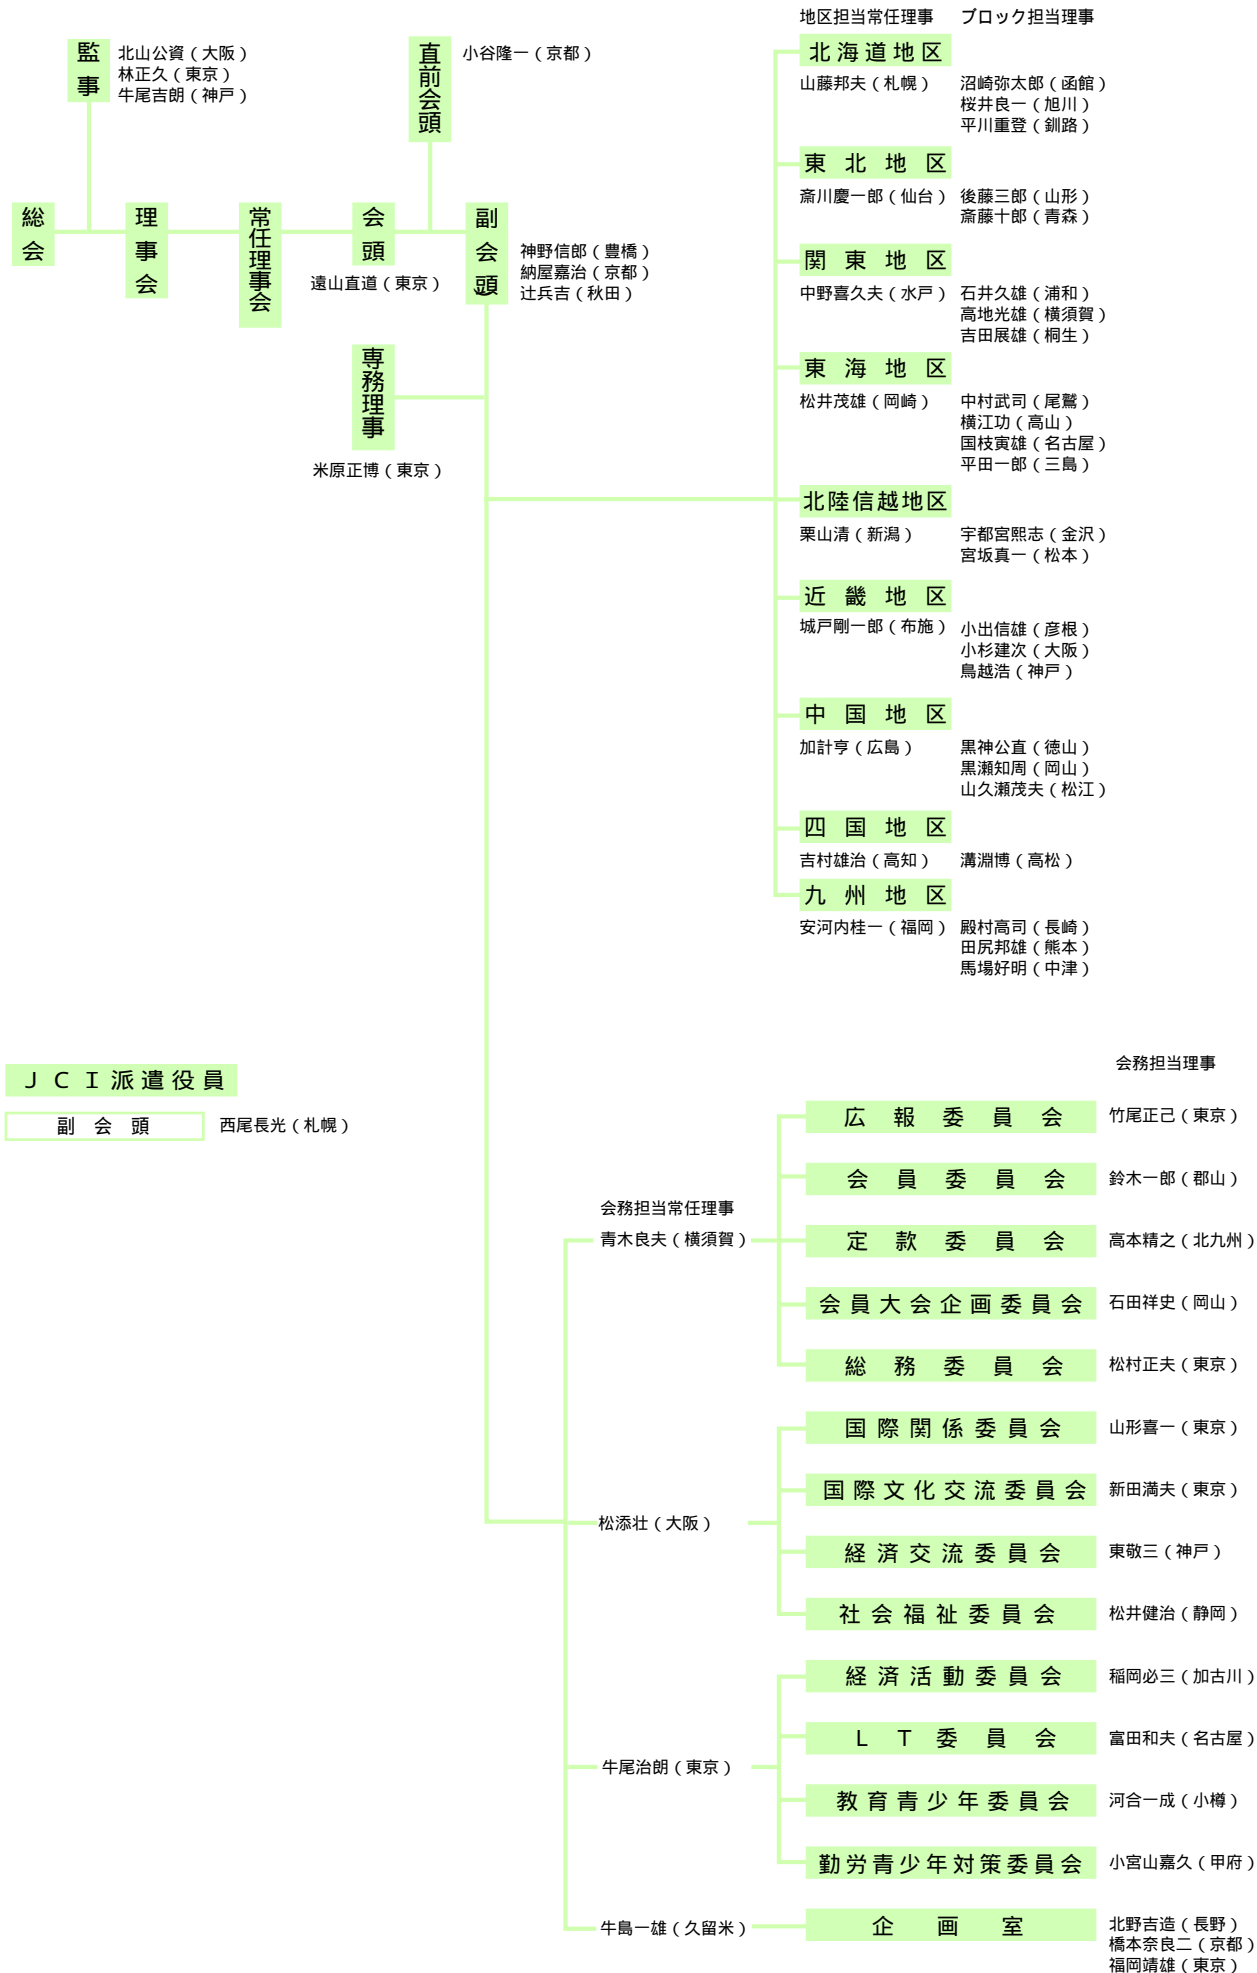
地区担当常任理事　ブロック担当理事

監事
北山公資（大阪）
林正久（東京）
牛尾吉朗（神戸）

直前会頭
小谷隆一（京都）

総会

理事会

常任理事会

会頭
遠山直道（東京）

副会頭
神野信郎（豊橋）
納屋嘉治（京都）
辻兵吉（秋田）

専務理事
米原正博（東京）

北海道地区
山藤邦夫（札幌）
沼崎弥太郎（函館）
桜井良一（旭川）
平川重登（釧路）

東北地区
斎川慶一郎（仙台）
後藤三郎（山形）
斎藤十郎（青森）

関東地区
中野喜久夫（水戸）
石井久雄（浦和）
高地光雄（横須賀）
吉田展雄（桐生）

東海地区
松井茂雄（岡崎）
中村武司（尾鷲）
横江功（高山）
国枝寅雄（名古屋）
平田一郎（三島）

北陸信越地区
栗山清（新潟）
宇都宮熙志（金沢）
宮坂真一（松本）

近畿地区
城戸剛一郎（布施）
小出信雄（彦根）
小杉建次（大阪）
鳥越浩（神戸）

中国地区
加計亨（広島）
黒神公直（徳山）
黒瀬知周（岡山）
山久瀬茂夫（松江）

四国地区
吉村雄治（高知）
溝淵博（高松）

九州地区
安河内桂一（福岡）
殿村高司（長崎）
田尻邦雄（熊本）
馬場好明（中津）

JCI派遣役員
副会頭　西尾長光（札幌）

会務担当理事

会務担当常任理事
青木良夫（横須賀）

広報委員会　竹尾正己（東京）
会員委員会　鈴木一郎（郡山）
定款委員会　高本精之（北九州）
会員大会企画委員会　石田祥史（岡山）
総務委員会　松村正夫（東京）

松添壮（大阪）
国際関係委員会　山形喜一（東京）
国際文化交流委員会　新田満夫（東京）
経済交流委員会　東敬三（神戸）
社会福祉委員会　松井健治（静岡）

牛尾治朗（東京）
経済活動委員会　稲岡必三（加古川）
LT委員会　富田和夫（名古屋）
教育青少年委員会　河合一成（小樽）
勤労青少年対策委員会　小宮山嘉久（甲府）

牛島一雄（久留米）
企画室　北野吉造（長野）
橋本奈良二（京都）
福岡靖雄（東京）